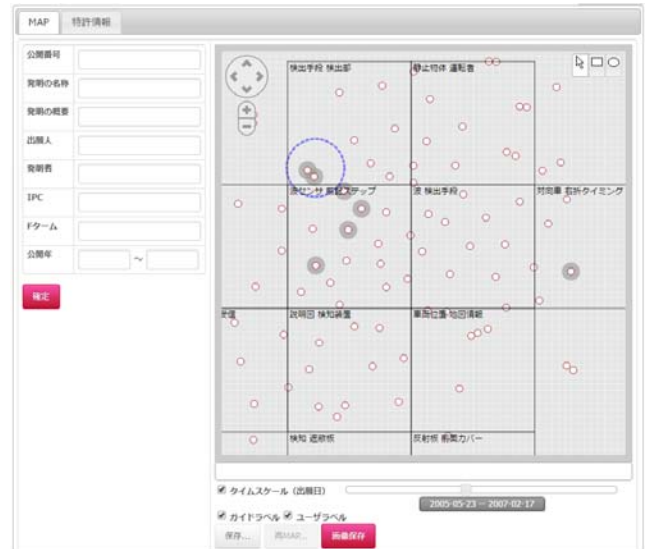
MAP 特許情報

公開番号

発明の名称

発明の概要

出願人

発明者

IPC

Fターム

公開年 ～

確定

検出手段 検出部

静止物体 運転者

赤センサ 判定ステップ

度 検出手段

対向車 到来タイミング

装置

説明図 検知装置

車両位置 地図情報

検知 遮蔽板

反射板 前面カバー

タイムスケール（出願日）

2005-05-23 ～ 2007-02-17

ガイドラベル ユーザラベル

保存... 再MAP... 画像保存